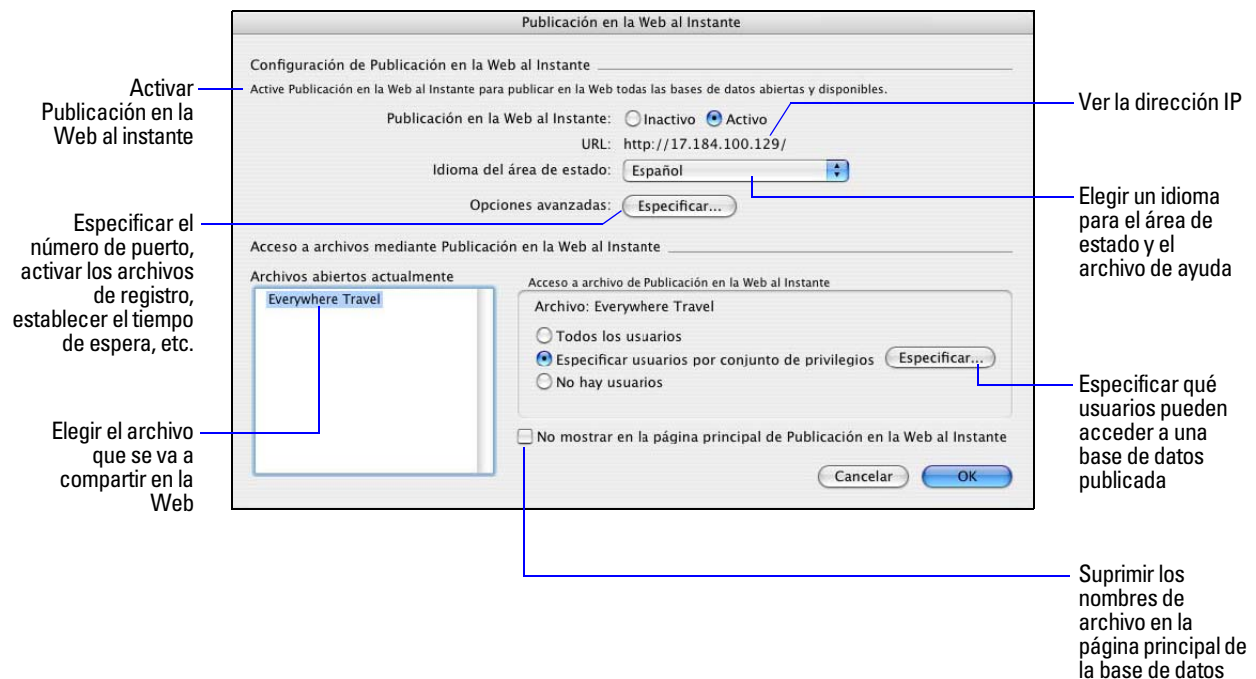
Publicación en la Web al Instante

Configuración de Publicación en la Web al Instante

Active Publicación en la Web al Instante para publicar en la Web todas las bases de datos abiertas y disponibles.

Publicación en la Web al Instante: Inactivo Activo

URL: http://17.184.100.129/

Idioma del área de estado: Español

Opciones avanzadas: Especificar...

Acceso a archivos mediante Publicación en la Web al Instante

Archivos abiertos actualmente

Everywhere Travel

Acceso a archivo de Publicación en la Web al Instante

Archivo: Everywhere Travel

Todos los usuarios

Especificar usuarios por conjunto de privilegios Especificar...

No hay usuarios

No mostrar en la página principal de Publicación en la Web al Instante

Cancelar OK

Activar Publicación en la Web al instante

Especificar el número de puerto, activar los archivos de registro, establecer el tiempo de espera, etc.

Elegir el archivo que se va a compartir en la Web

Ver la dirección IP

Elegir un idioma para el área de estado y el archivo de ayuda

Especificar qué usuarios pueden acceder a una base de datos publicada

Suprimir los nombres de archivo en la página principal de la base de datos